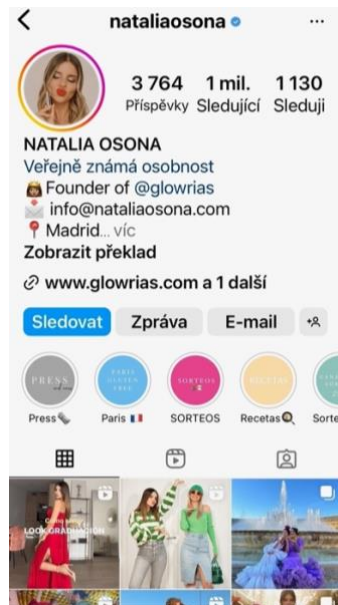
nataliaosona

3 764 Příspěvky
1 mil. Sledující
1 130 Sleduji

NATALIA OSONA
Veřejně známá osobnost
👸 Founder of @glowrias
📩 info@nataliaosona.com
📍 Madrid... víc
Zobrazit překlad
www.glowrias.com a 1 další

Sledovat
Zpráva
E-mail

PRESS
Press

PARIS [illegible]
Paris 🇫🇷

SORTEOS
SORTEOS

RECETAS
Recetas

Sorte

LOOK GRADUACION